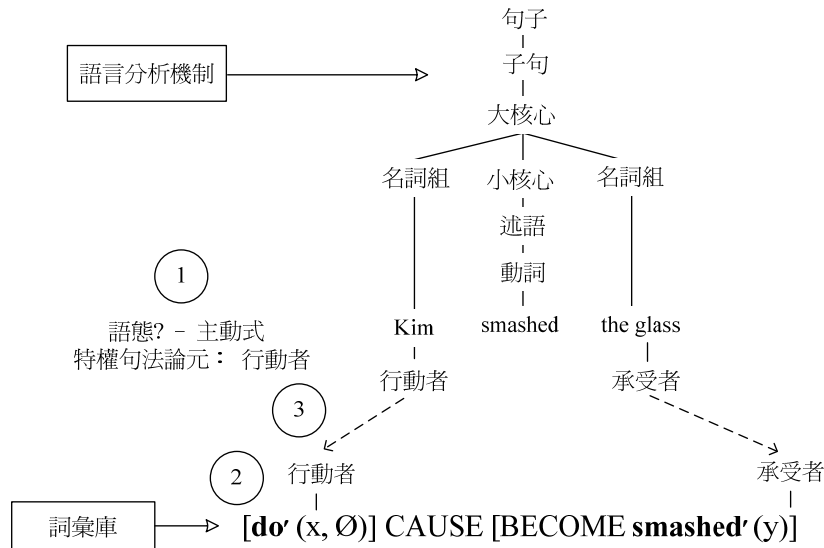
句子

子句

語言分析機制

大核心

名詞組

小核心

名詞組

述語

動詞

1

語態? - 主動式
特權句法論元： 行動者

Kim

smashed

the glass

行動者

承受者

3

2

行動者

承受者

詞彙庫

[**do′** (x, Ø)] CAUSE [BECOME **smashed′** (y)]